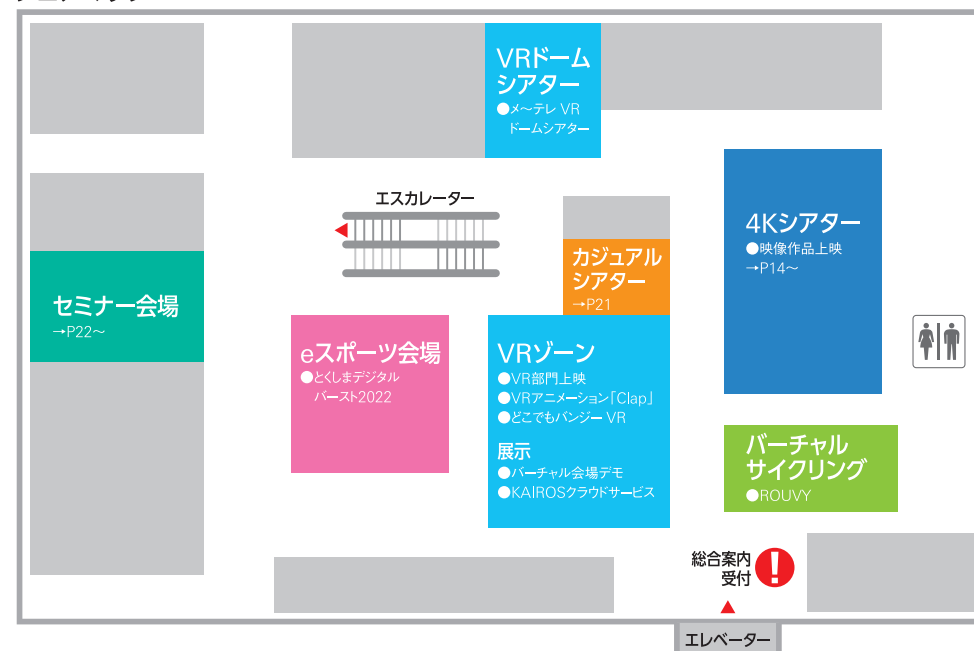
VRドーム
シアター
●メ~テレ VR
ドームシアター

エスカレーター

4Kシアター
●映像作品上映
→P14~

セミナー会場
→P22~

カジュアル
シアター
→P21

eスポーツ会場
●とくしまデジタル
バースト2022

VRゾーン
●VR部門上映
●VRアニメーション「Clap」
●どこでもバンジー VR

展示
●バーチャル会場デモ
●KAIROSクラウドサービス

バーチャル
サイクリング
●ROUVY

総合案内
受付

エレベーター